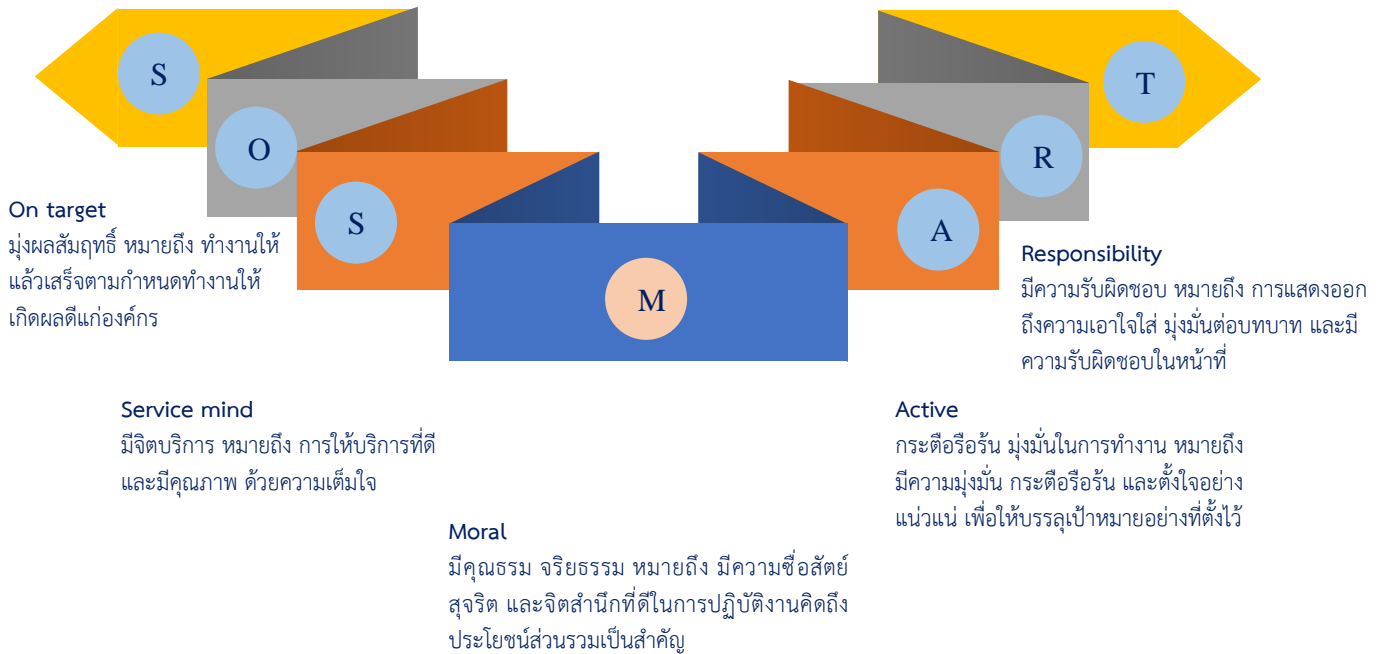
S
O
S
M
A
R
T

On target
มุ่งผลสัมฤทธิ์ หมายถึง ทำงานให้แล้วเสร็จตามกำหนดทำงานให้เกิดผลดีแก่องค์กร

Responsibility
มีความรับผิดชอบ หมายถึง การแสดงออกถึงความเอาใจใส่ มุ่งมั่นต่อบทบาท และมีความรับผิดชอบในหน้าที่

Service mind
มีจิตบริการ หมายถึง การให้บริการที่ดีและมีคุณภาพ ด้วยความเต็มใจ

Active
กระตือรือร้น มุ่งมั่นในการทำงาน หมายถึง มีความมุ่งมั่น กระตือรือร้น และตั้งใจอย่างแน่วแน่ เพื่อให้บรรลุเป้าหมายอย่างที่ตั้งไว้

Moral
มีคุณธรรม จริยธรรม หมายถึง มีความซื่อสัตย์ สุจริต และจิตสำนึกที่ดีในการปฏิบัติงานคิดถึงประโยชน์ส่วนรวมเป็นสำคัญ